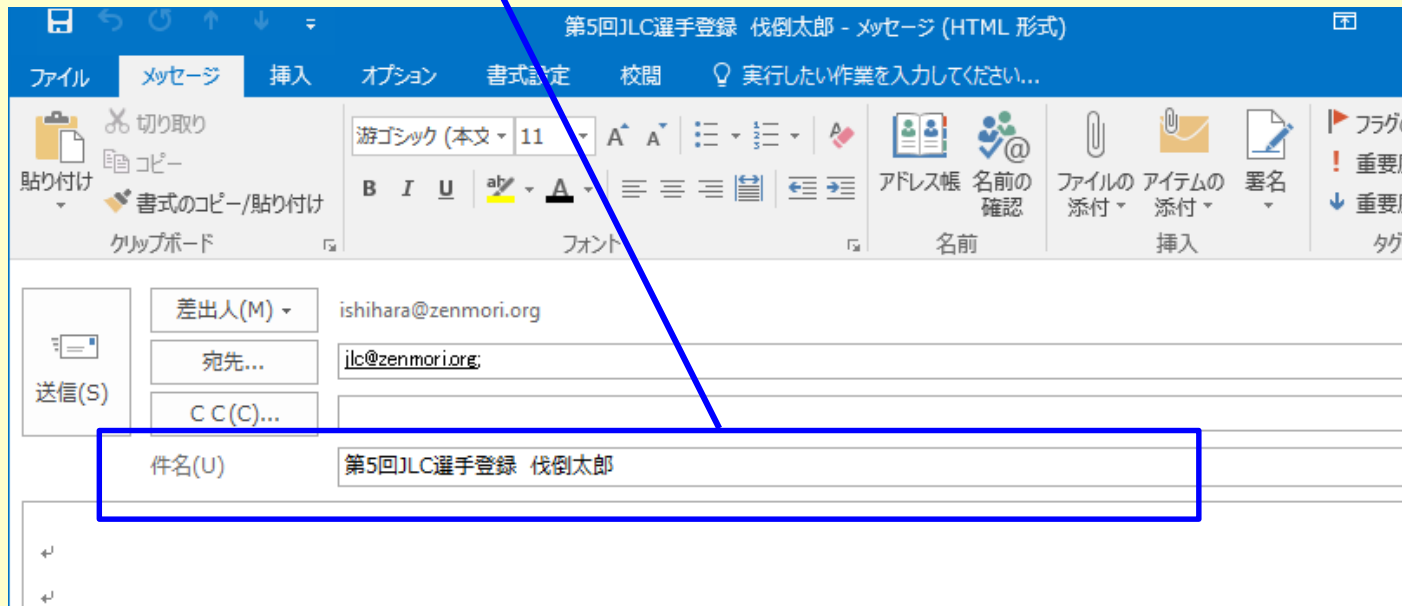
第5回JLC選手登録 伐倒太郎 - メッセージ (HTML 形式)

ファイル メッセージ 挿入 オプション 書式設定 校閲 実行したい作業を入力してください...

貼り付け 切り取り コピー 書式のコピー/貼り付け クリップボード

游ゴシック (本文 11 A A B I U A フォント

アドレス帳 名前の確認 名前

ファイルの添付 アイテムの添付 署名 挿入

フラグ 重要 重要 タグ

送信(S)

差出人(M) ishihara@zenmori.org

宛先... jlc@zenmori.org;

C C(C)...

件名(U) 第5回JLC選手登録 伐倒太郎